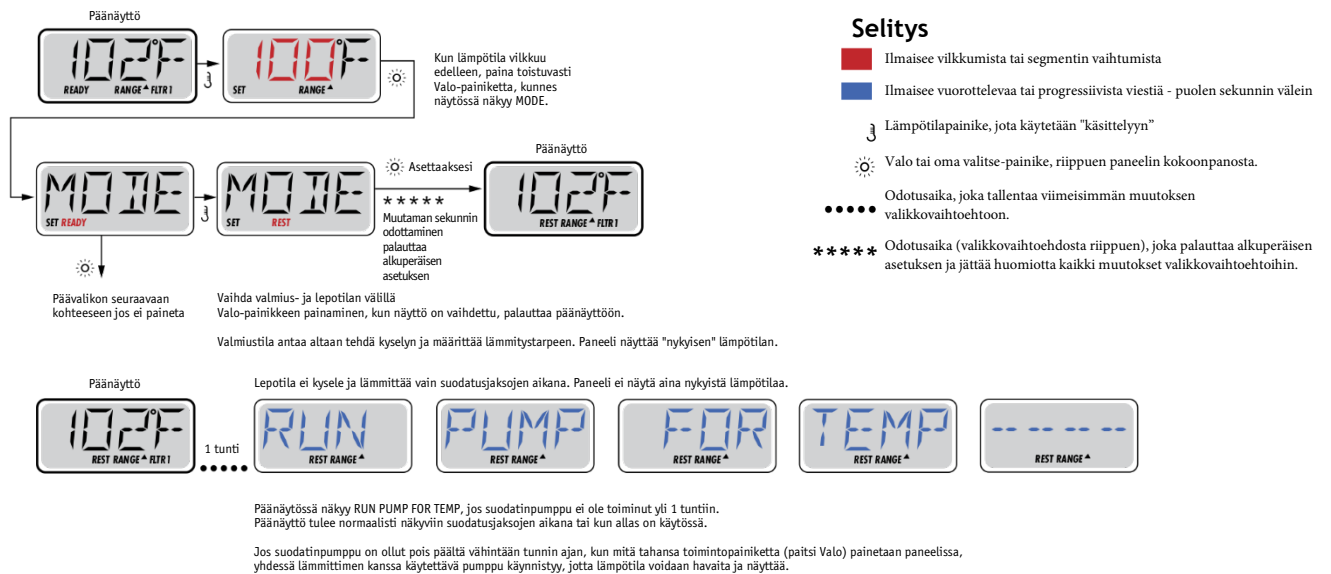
Päänäyttö

102°F
READY RANGE▲ FLTR 1

100°F
SET RANGE▲

Kun lämpötila vilkkuu edelleen, paina toistuvasti Valo-painiketta, kunnes näytössä näkyy MODE.

MODE
SET READY

MODE
SET REST

Asettaaksesi

Päänäyttö

102°F
REST RANGE▲ FLTR 1

*****
Muutaman sekunnin odottaminen palauttaa alkuperäisen asetuksen

Päävalikon seuraavaan kohteeseen jos ei paineta

Vaihda valmius- ja lepotilan välillä
Valo-painikkeen painaminen, kun näyttö on vaihdettu, palauttaa päänäyttöön.

Valmiustila antaa altaan tehdä kyselyn ja määrittää lämmitystarpeen. Paneeli näyttää "nykyisen" lämpötilan.

Selitys

Ilmaisee vilkkumista tai segmentin vaihtumista

Ilmaisee vuorottelevaa tai progressiivista viestiä - puolen sekunnin välein

Lämpötilapainike, jota käytetään "käsittelyyn"

Valo tai oma valitse-painike, riippuen paneelin kokoonpanosta.

Odotusaika, joka tallentaa viimeisimmän muutoksen valikkovaihtoehtoon.

Odotusaika (valikkovaihtoehdosta riippuen), joka palauttaa alkuperäisen asetuksen ja jättää huomiotta kaikki muutokset valikkovaihtoehtoihin.

Päänäyttö

Lepotila ei kysele ja lämmittää vain suodatusjaksojen aikana. Paneeli ei näytä aina nykyistä lämpötilaa.

102°F
REST RANGE▲ FLTR 1

1 tunti

RUN
REST RANGE▲

PUMP
REST RANGE▲

FOR
REST RANGE▲

TEMP
REST RANGE▲

-- -- -- --
REST RANGE▲

Päänäytössä näkyy RUN PUMP FOR TEMP, jos suodatinpumppu ei ole toiminut yli 1 tuntiin.
Päänäyttö tulee normaalisti näkyviin suodatusjaksojen aikana tai kun allas on käytössä.

Jos suodatinpumppu on ollut pois päältä vähintään tunnin ajan, kun mitä tahansa toimintopainiketta (paitsi Valo) painetaan paneelissa, yhdessä lämmittimen kanssa käytettävä pumppu käynnistyy, jotta lämpötila voidaan havaita ja näyttää.